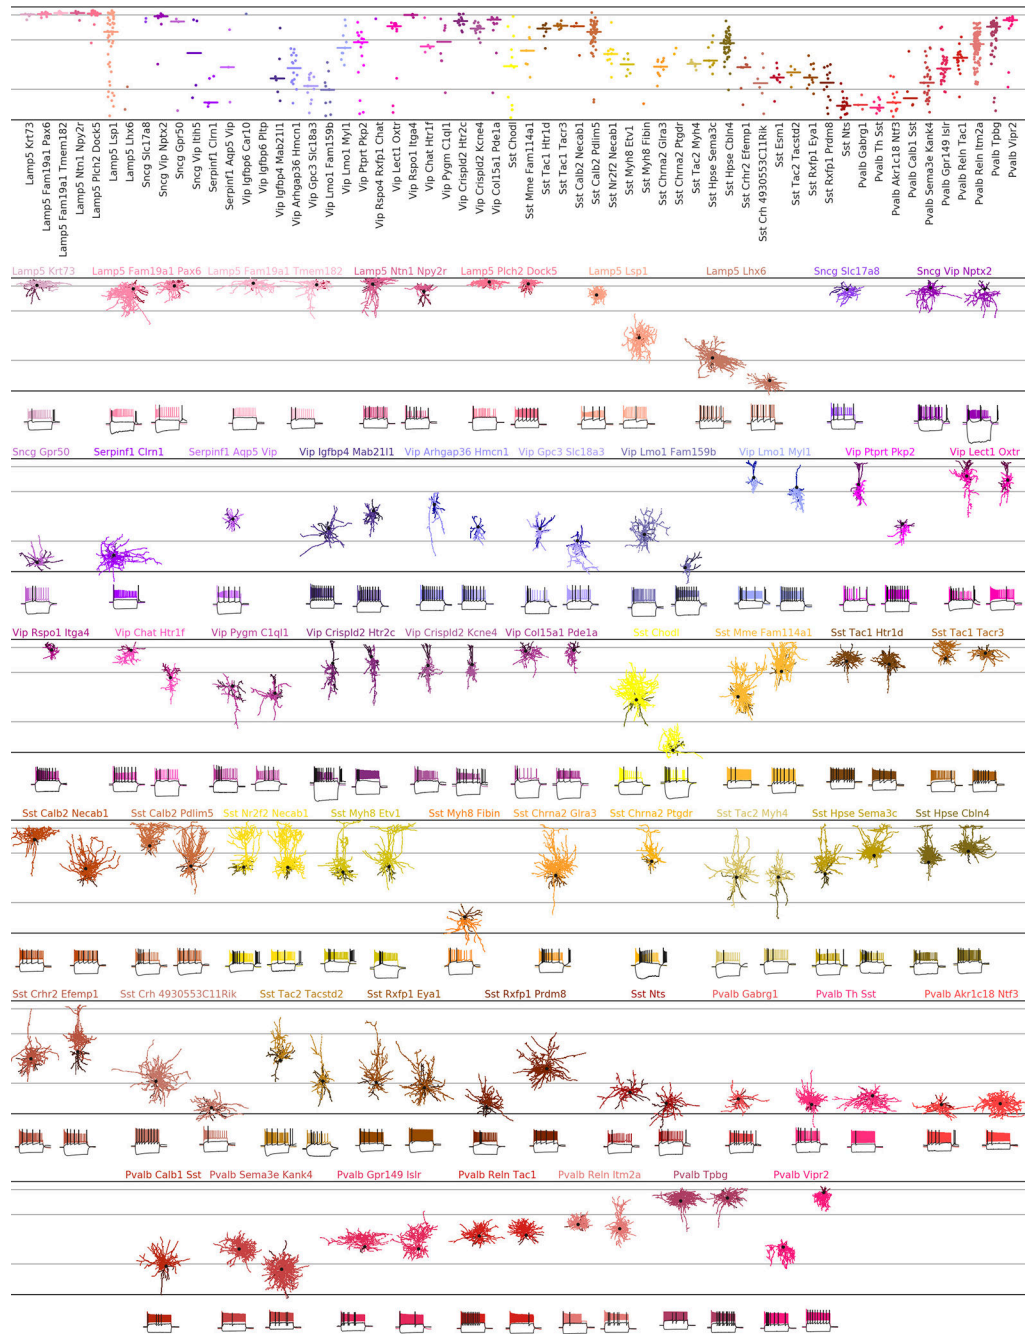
Lamp5 Krt73
Lamp5 Fam19a1 Pax6
Lamp5 Fam19a1 Tmem182
Lamp5 Ntn1 Npy2r
Lamp5 Plch2 Dock5
Lamp5 Lsp1
Lamp5 Lhx6
Sncg Slc17a8
Sncg Vip Nptx2
Sncg Gpr50
Sncg Vip Itih5
Serpinf1 Clrn1
Serpinf1 Aqp5 Vip
Vip Igfbp6 Car10
Vip Igfbp6 Pltp
Vip Igfbp4 Mab21l1
Vip Arhgap36 Hmcn1
Vip Gpc3 Slc18a3
Vip Lmo1 Fam159b
Vip Lmo1 Myl1
Vip Ptprt Pkp2
Vip Rspo4 Rxfp1 Chat
Vip Lect1 Oxtr
Vip Rspo1 Itga4
Vip Chat Htr1f
Vip Pygm C1ql1
Vip Crispld2 Htr2c
Vip Crispld2 Kcne4
Vip Col15a1 Pde1a
Sst Chodl
Sst Mme Fam114a1
Sst Tac1 Htr1d
Sst Tac1 Tacr3
Sst Calb2 Necab1
Sst Calb2 Pdlim5
Sst Nr2f2 Necab1
Sst Myh8 Etv1
Sst Myh8 Fibin
Sst Chrna2 Glra3
Sst Chrna2 Ptgdr
Sst Tac2 Myh4
Sst Hpse Sema3c
Sst Hpse Cbln4
Sst Crhr2 Efemp1
Sst Crh 4930553C11Rik
Sst Esm1
Sst Tac2 Tacstd2
Sst Rxfp1 Eya1
Sst Rxfp1 Prdm8
Sst Nts
Pvalb Gabrg1
Pvalb Th Sst
Pvalb Akr1c18 Ntf3
Pvalb Calb1 Sst
Pvalb Sema3e Kank4
Pvalb Gpr149 Islr
Pvalb Reln Tac1
Pvalb Reln Itm2a
Pvalb Tpbg
Pvalb Vipr2

Lamp5 Krt73 Lamp5 Fam19a1 Pax6 Lamp5 Fam19a1 Tmem182 Lamp5 Ntn1 Npy2r Lamp5 Plch2 Dock5 Lamp5 Lsp1 Lamp5 Lhx6 Sncg Slc17a8 Sncg Vip Nptx2

Sncg Gpr50 Serpinf1 Clrn1 Serpinf1 Aqp5 Vip Vip Igfbp4 Mab21l1 Vip Arhgap36 Hmcn1 Vip Gpc3 Slc18a3 Vip Lmo1 Fam159b Vip Lmo1 Myl1 Vip Ptprt Pkp2 Vip Lect1 Oxtr

Vip Rspo1 Itga4 Vip Chat Htr1f Vip Pygm C1ql1 Vip Crispld2 Htr2c Vip Crispld2 Kcne4 Vip Col15a1 Pde1a Sst Chodl Sst Mme Fam114a1 Sst Tac1 Htr1d Sst Tac1 Tacr3

Sst Calb2 Necab1 Sst Calb2 Pdlim5 Sst Nr2f2 Necab1 Sst Myh8 Etv1 Sst Myh8 Fibin Sst Chrna2 Glra3 Sst Chrna2 Ptgdr Sst Tac2 Myh4 Sst Hpse Sema3c Sst Hpse Cbln4

Sst Crhr2 Efemp1 Sst Crh 4930553C11Rik Sst Tac2 Tacstd2 Sst Rxfp1 Eya1 Sst Rxfp1 Prdm8 Sst Nts Pvalb Gabrg1 Pvalb Th Sst Pvalb Akr1c18 Ntf3

Pvalb Calb1 Sst Pvalb Sema3e Kank4 Pvalb Gpr149 Islr Pvalb Reln Tac1 Pvalb Reln Itm2a Pvalb Tpbg Pvalb Vipr2